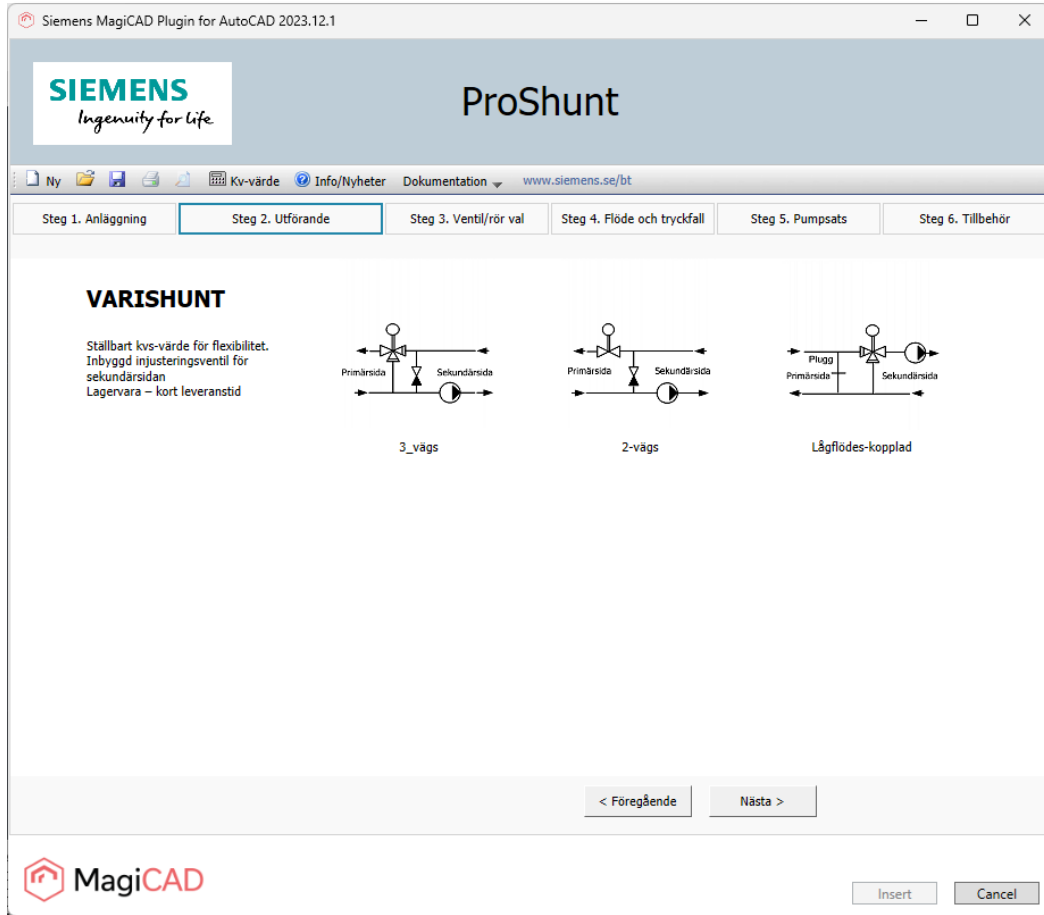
Siemens MagiCAD Plugin for AutoCAD 2023.12.1

SIEMENS
Ingenuity for life

ProShunt

Ny Kv-värde Info/Nyheter Dokumentation www.siemens.se/bt

Steg 1. Anläggning | Steg 2. Utförande | Steg 3. Ventil/rör val | Steg 4. Flöde och tryckfall | Steg 5. Pumpsats | Steg 6. Tillbehör

VARISHUNT

Ställbart kvs-värde för flexibilitet.
Inbyggd injusteringsventil för sekundärsidan
Lagervara – kort leveranstid

Primärsida Sekundärsida
3_vägs

Primärsida Sekundärsida
2-vägs

Plugg Primärsida Sekundärsida
Lågflödes-kopplad

< Föregående Nästa >

MagiCAD

Insert Cancel